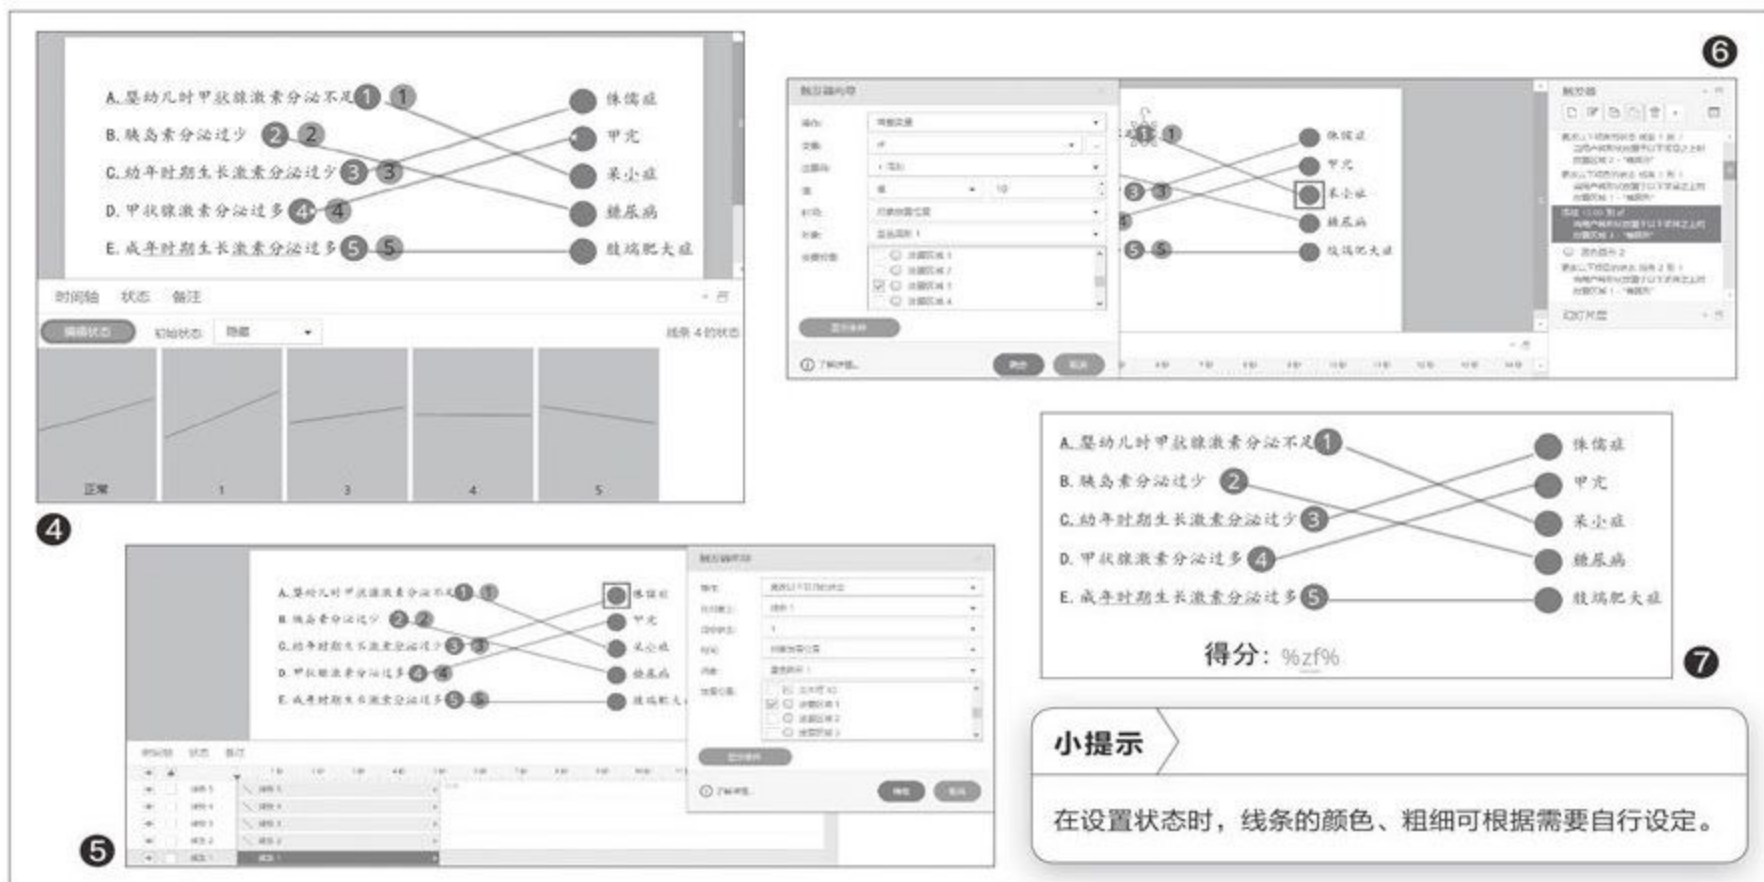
A.婴幼儿时甲状腺激素分泌不足 1 1
B.胰岛素分泌过少 2 2
C.幼年时期生长激素分泌过少 3 3
D.甲状腺激素分泌过多 4 4
E.成年时期生长激素分泌过多 5 5
侏儒症
甲亢
呆小症
糖尿病
肢端肥大症

时间轴 状态 备注
编辑状态 初始状态: 隐藏
线条 4 的状态
正常 1 3 4 5

④

⑥

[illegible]

A.婴幼儿时甲状腺激素分泌不足 1
B.胰岛素分泌过少 2
C.幼年时期生长激素分泌过少 3
D.甲状腺激素分泌过多 4
E.成年时期生长激素分泌过多 5
侏儒症
甲亢
呆小症
糖尿病
肢端肥大症
得分: %zf%

⑦

A.婴幼儿时甲状腺激素分泌不足 1 1
B.胰岛素分泌过少 2 2
C.幼年时期生长激素分泌过少 3 3
D.甲状腺激素分泌过多 4 4
E.成年时期生长激素分泌过多 5 5
侏儒症
甲亢
呆小症
糖尿病
肢端肥大症

时间轴 状态 备注

⑤

小提示

在设置状态时，线条的颜色、粗细可根据需要自行设定。